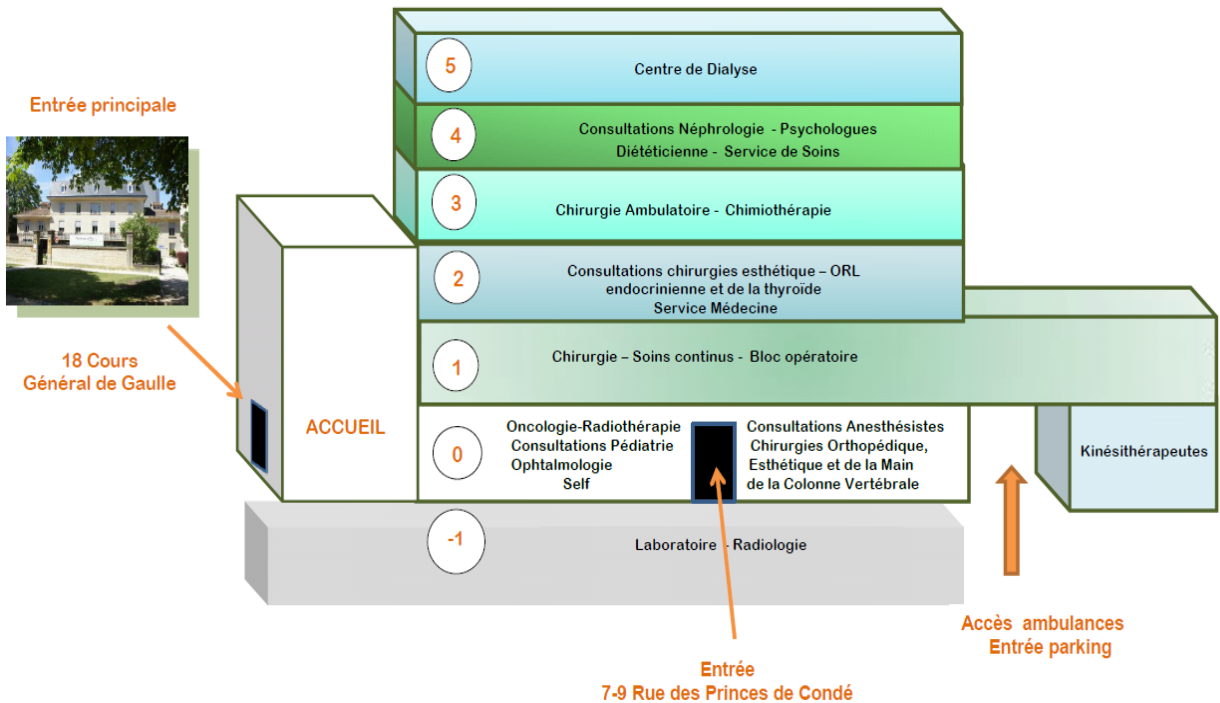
Entrée principale

5 Centre de Dialyse

4 Consultations Néphrologie - Psychologues Diététicienne - Service de Soins

3 Chirurgie Ambulatoire - Chimiothérapie

2 Consultations chirurgies esthétique – ORL endocrinienne et de la thyroïde Service Médecine

1 Chirurgie – Soins continus - Bloc opératoire

18 Cours Général de Gaulle

ACCUEIL

0 Oncologie-Radiothérapie Consultations Pédiatrie Ophtalmologie Self

Consultations Anesthésistes Chirurgies Orthopédique, Esthétique et de la Main de la Colonne Vertébrale

Kinésithérapeutes

-1 Laboratoire - Radiologie

Accès ambulances Entrée parking

Entrée 7-9 Rue des Princes de Condé